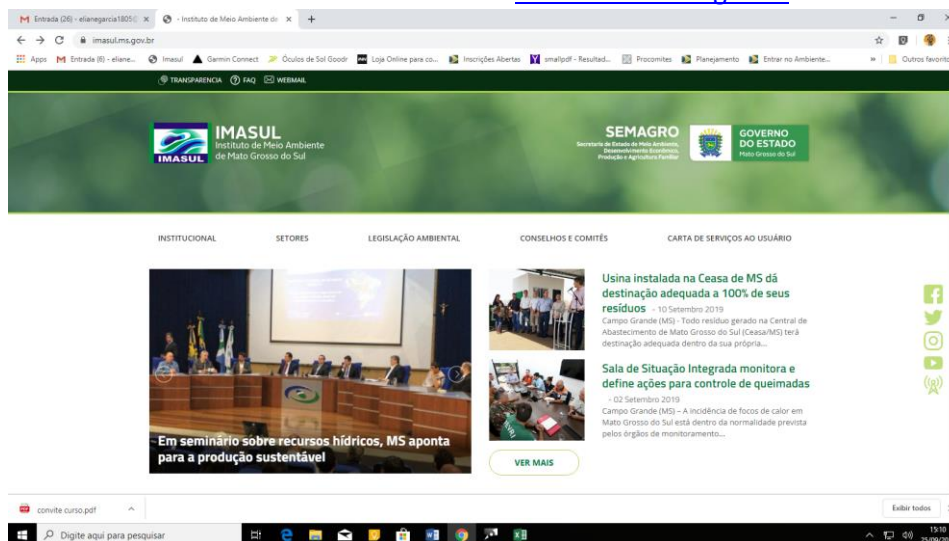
Entrada (26) - elianegarcia1805@ ×
Instituto de Meio Ambiente de ×
+
imasul.ms.gov.br
Apps
Entrada (6) - eliane...
Imasul
Garmin Connect
Óculos de Sol Goodr
Loja Online para co...
Inscrições Abertas
smallpdf - Resultad...
Procomites
Planejamento
Entrar no Ambiente...
Outros favoritos

TRANSPARENCIA FAQ WEBMAIL

IMASUL
Instituto de Meio Ambiente de Mato Grosso do Sul
IMASUL

SEMAGRO
Secretaria de Estado de Meio Ambiente, Desenvolvimento Econômico, Produção e Agricultura Familiar

GOVERNO DO ESTADO
Mato Grosso do Sul

INSTITUCIONAL
SETORES
LEGISLAÇÃO AMBIENTAL
CONSELHOS E COMITÊS
CARTA DE SERVIÇOS AO USUÁRIO

Em seminário sobre recursos hídricos, MS aponta para a produção sustentável

Usina instalada na Ceasa de MS dá destinação adequada a 100% de seus resíduos - 10 Setembro 2019
Campo Grande (MS) - Todo resíduo gerado na Central de Abastecimento de Mato Grosso do Sul (Ceasa/MS) terá destinação adequada dentro da sua própria...

Sala de Situação Integrada monitora e define ações para controle de queimadas - 02 Setembro 2019
Campo Grande (MS) – A incidência de focos de calor em Mato Grosso do Sul está dentro da normalidade prevista pelos órgãos de monitoramento...

VER MAIS

convite curso.pdf
Exibir todos

Digite aqui para pesquisar
15:10
25/09/20